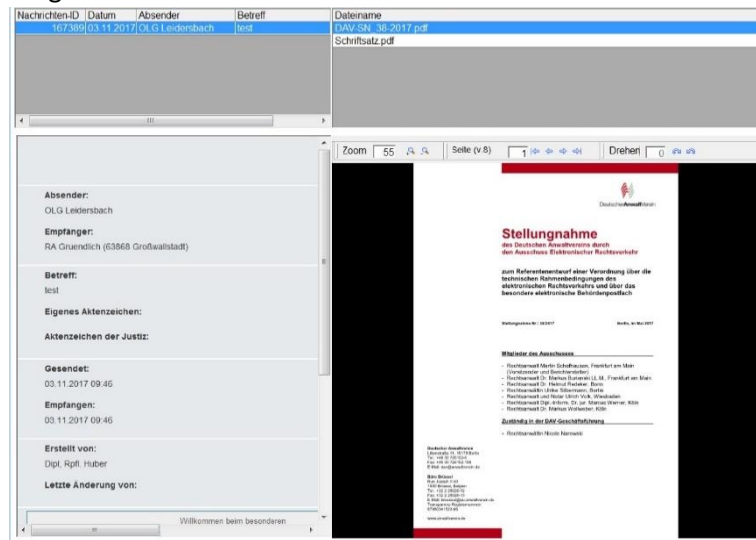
| Nachrichten-ID | Datum | Absender | Betreff |
|---|---|---|---|
| 167389 | 03.11.2017 | OLG Leidersbach | test |

Dateiname
DAV-SN_36-2017.pdf
Schriftsatz.pdf

Absender:
OLG Leidersbach

Empfänger:
RA Gruendlich (63868 Großwallstadt)

Betreff:
test

Eigenes Aktenzeichen:

Aktenzeichen der Justiz:

Gesendet:
03.11.2017 09:46

Empfangen:
03.11.2017 09:46

Erstellt von:
Dipl. Rpfl. Huber

Letzte Änderung von:

Willkommen beim besonderen

Zoom 55 Seite (v.8) 1 Drehen 0

DeutscherAnwaltVerein

Stellungnahme
des Deutschen Anwaltvereins durch den Ausschuss Elektronischer Rechtsverkehr

zum Referentenentwurf einer Verordnung über die technischen Rahmenbedingungen des elektronischen Rechtsverkehrs und über das besondere elektronische Behördenpostfach

Stellungnahme Nr.: 36/2017 Berlin, im Mai 2017

Mitglieder des Ausschusses

- Rechtsanwalt Martin Schafhausen, Frankfurt am Main (Vorsitzender und Berichterstatter)
- Rechtsanwalt Dr. Markus Buttenab LL.M., Frankfurt am Main
- Rechtsanwalt Dr. Helmut Redeker, Bonn
- Rechtsanwältin Ulrike Silbermann, Berlin
- Rechtsanwalt und Notar Ulrich Volk, Wiesbaden
- Rechtsanwalt Dipl.-Inform. Dr. jur. Marcus Werner, Köln
- Rechtsanwalt Dr. Markus Wollweber, Köln

Zuständig in der DAV-Geschäftsführung

- Rechtsanwältin Nicole Narewski

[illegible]